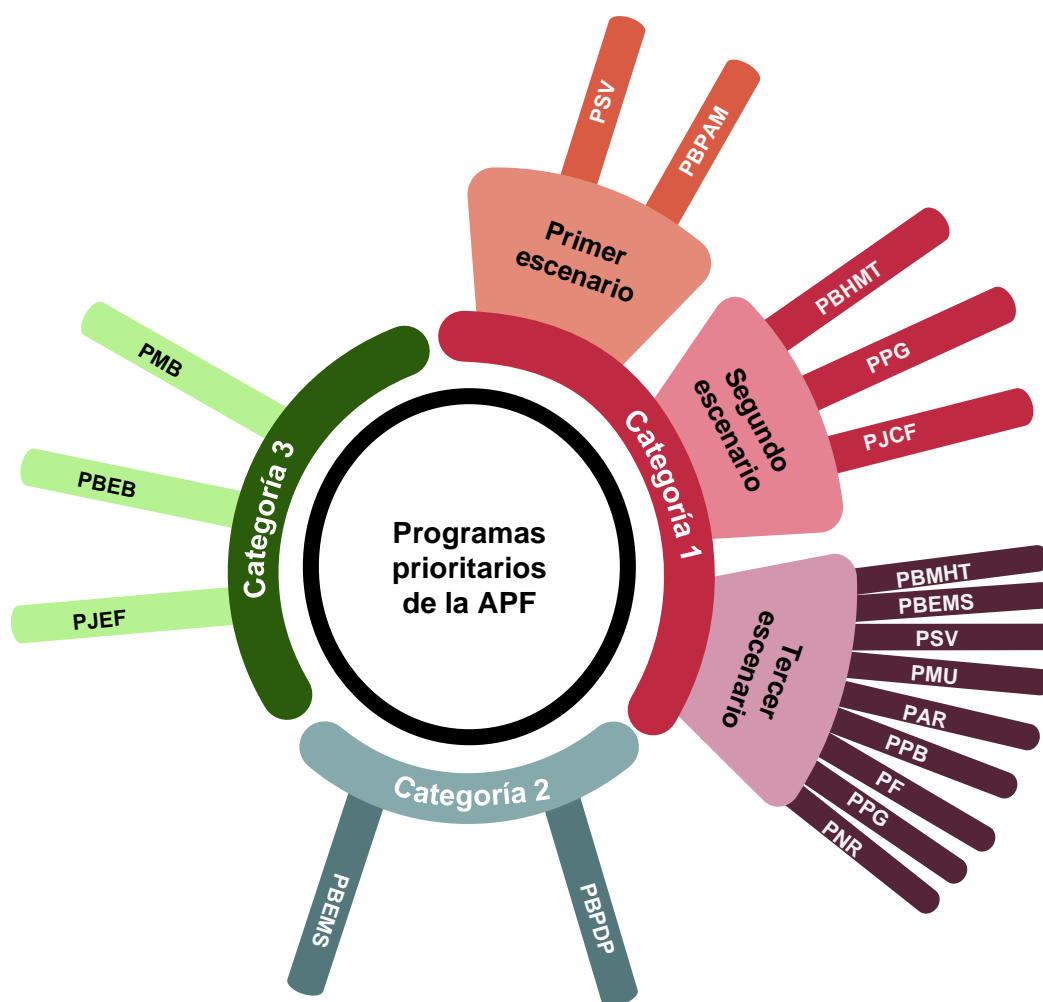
Programas prioritarios de la APF

Categoría 1

Primer escenario

PSV

PBPAM

Segundo escenario

PBHMT

PPG

PJCF

Tercer escenario

PBMHT

PBEMS

PSV

PMU

PAR

PPB

PF

PPG

PNR

Categoría 2

PBEMS

PBPDP

Categoría 3

PMB

PBEB

PJEF